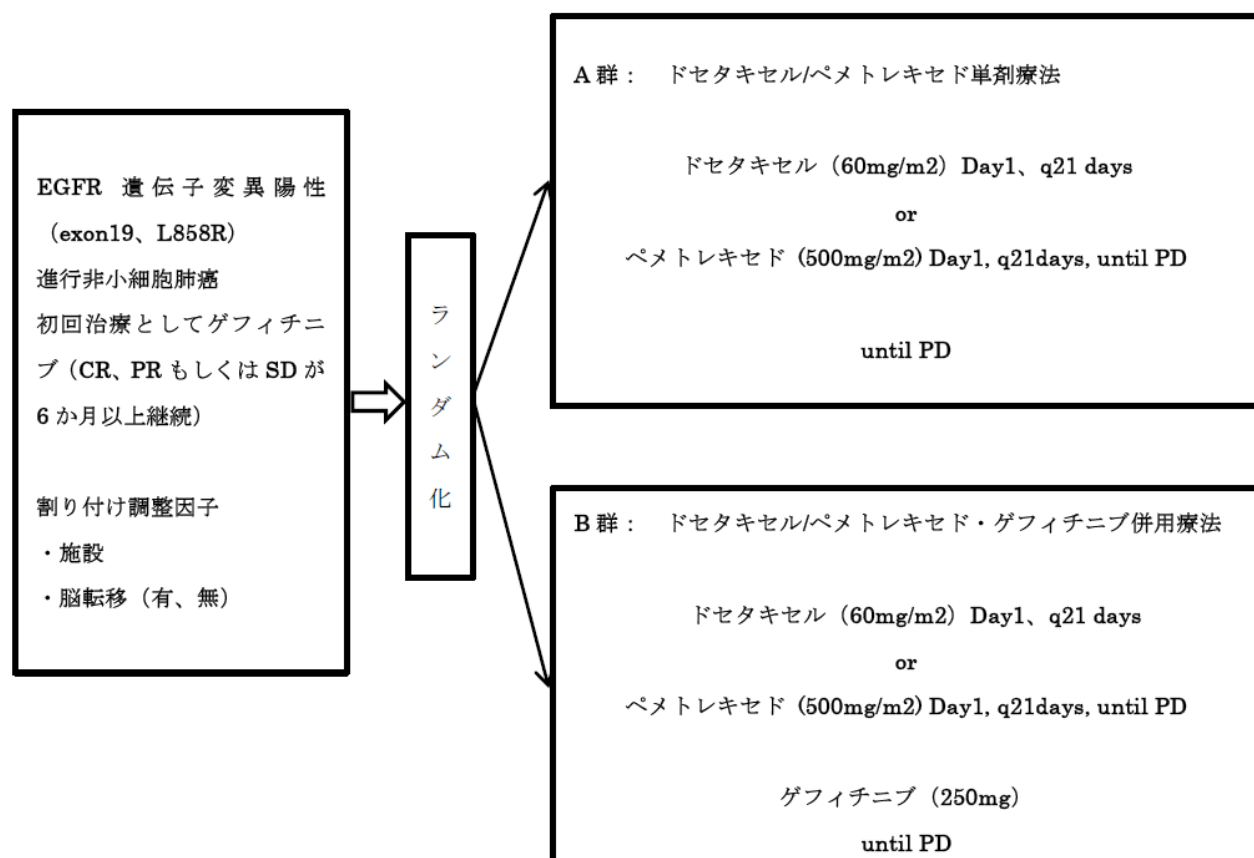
EGFR 遺伝子変異陽性（exon19、L858R）
進行非小細胞肺癌
初回治療としてゲフィチニブ（CR、PR もしくは SD が 6 か月以上継続）

割り付け調整因子
・施設
・脳転移（有、無）

ランダム化

A 群： ドセタキセル/ペメトレキセド単剤療法

ドセタキセル（60mg/m2）Day1、q21 days
or
ペメトレキセド（500mg/m2）Day1, q21days, until PD

until PD

B 群： ドセタキセル/ペメトレキセド・ゲフィチニブ併用療法

ドセタキセル（60mg/m2）Day1、q21 days
or
ペメトレキセド（500mg/m2）Day1, q21days, until PD

ゲフィチニブ（250mg）
until PD